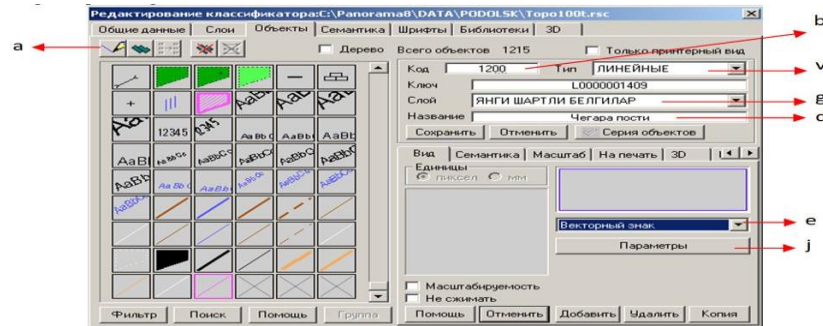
Редактирование классификатора:C:\Panorama8\DATA\PODOLSK\Topo100t.rsc

Общие данные | Слои | Объекты | Семантика | Шрифты | Библиотеки | 3D

a

Дерево

Всего объектов 1215

Только принтерный вид

b

Код 1200

Тип ЛИНЕЙНЫЕ

v

Ключ L0000001409

Слой ЯНГИ ШАРТЛИ БЕЛГИЛАР

g

Название Чегара пости

d

Сохранить | Отменить | Серия объектов

12345

Вид | Семантика | Масштаб | На печать | 3D

Единицы

пиксел мм

Векторный знак

e

Параметры

j

Масштабируемость

Не сжимать

Фильтр | Поиск | Помощь | Группа

Помощь | Отменить | Добавить | Удалить | Копия